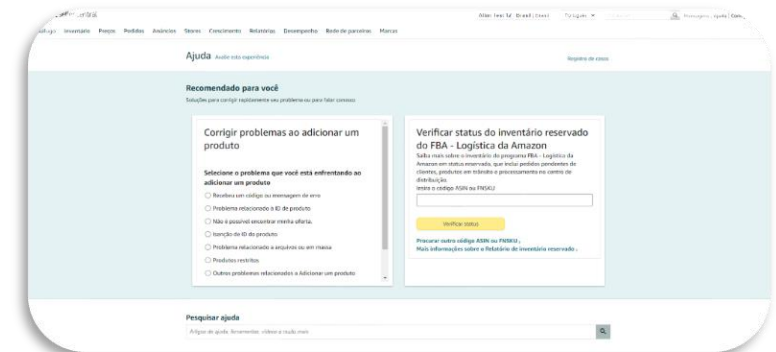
seller central

Catálogo Inventário Preços Pedidos Anúncios Stores Crescimento Relatórios Desempenho Rede de parceiros Marcas

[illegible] Brasil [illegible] Português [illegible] Mensagens | Ajuda | Conf

Ajuda Avalie esta experiência

Registro de casos

Recomendado para você

Soluções para corrigir rapidamente seu problema ou para falar conosco

Corrigir problemas ao adicionar um produto

Selecione o problema que você está enfrentando ao adicionar um produto

Recebeu um código ou mensagem de erro

Problema relacionado à ID do produto

Não é possível encontrar minha oferta.

Isenção de ID do produto

Problema relacionado a arquivos ou em massa

Produtos restritos

Outros problemas relacionados a adicionar um produto

Verificar status do inventário reservado do FBA - Logística da Amazon

Saiba mais sobre o inventário do programa FBA - Logística da Amazon em status reservado, que inclui pedidos pendentes de clientes, produtos em trânsito e processamento no centro de distribuição.

Insira o código ASIN ou FNSKU

Verificar status

Procurar outro código ASIN ou FNSKU .

Mais informações sobre o Relatório de inventário reservado .

Pesquisar ajuda

Artigos de ajuda, ferramentas, vídeos e muito mais